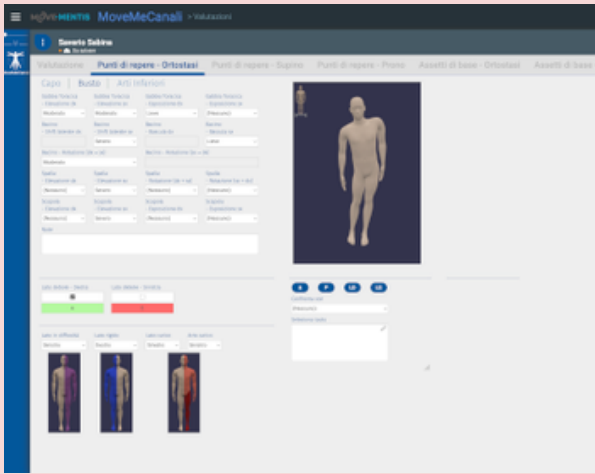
MoveMeCanali > Valutazioni

Severio Sabina

Valutazione | Punti di repere - Ortostasi | Punti di repere - Supino | Punti di repere - Prono | Assetti di base - Ortostasi | Assetti di base

Capo | Busto | Arti inferiori

Moderato
Moderato
Lieve
Moderato

Severo
Lieve

Moderato

(Nessuno)
Severo
(Nessuno)
(Nessuno)

(Nessuno)
Severo
(Nessuno)
(Nessuno)

Note

A P LD LS

(Nessuno)

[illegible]